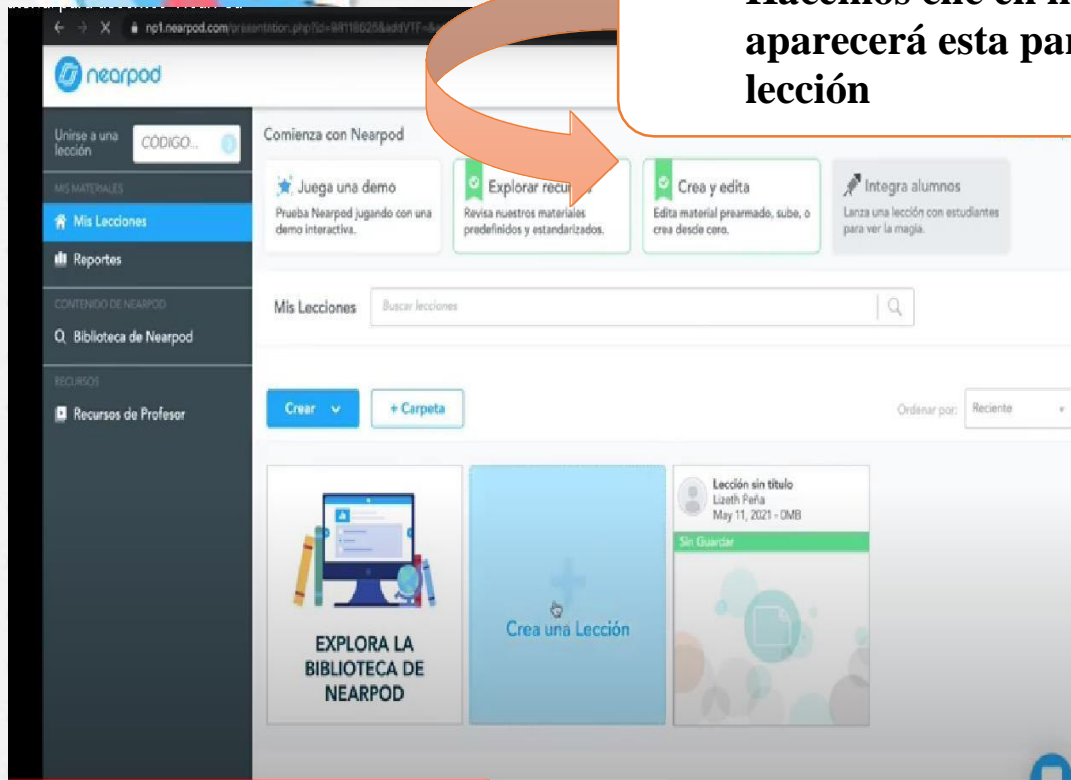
np1.nearpod.com/presentation.php?id=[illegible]

Hacemos clic en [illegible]
aparecerá esta pa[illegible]
lección

nearpod

Unirse a una lección
CÓDIGO...

MIS MATERIALES
Mis Lecciones
Reportes

CONTENIDO DE NEARPOD
Biblioteca de Nearpod

RECURSOS
Recursos de Profesor

Comienza con Nearpod

Juega una demo
Prueba Nearpod jugando con una demo interactiva.

Explorar recur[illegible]
Revisa nuestros materiales predefinidos y estandarizados.

Crea y edita
Edita material preamado, sube, o crea desde cero.

Integra alumnos
Lanza una lección con estudiantes para ver la magia.

Mis Lecciones
Buscar lecciones

Crear
+ Carpeta

Ordenar por: Reciente

EXPLORA LA BIBLIOTECA DE NEARPOD

Crea una Lección

Lección sin título
Lizeth Peña
May 11, 2021 - 0MB
Sin Guardar